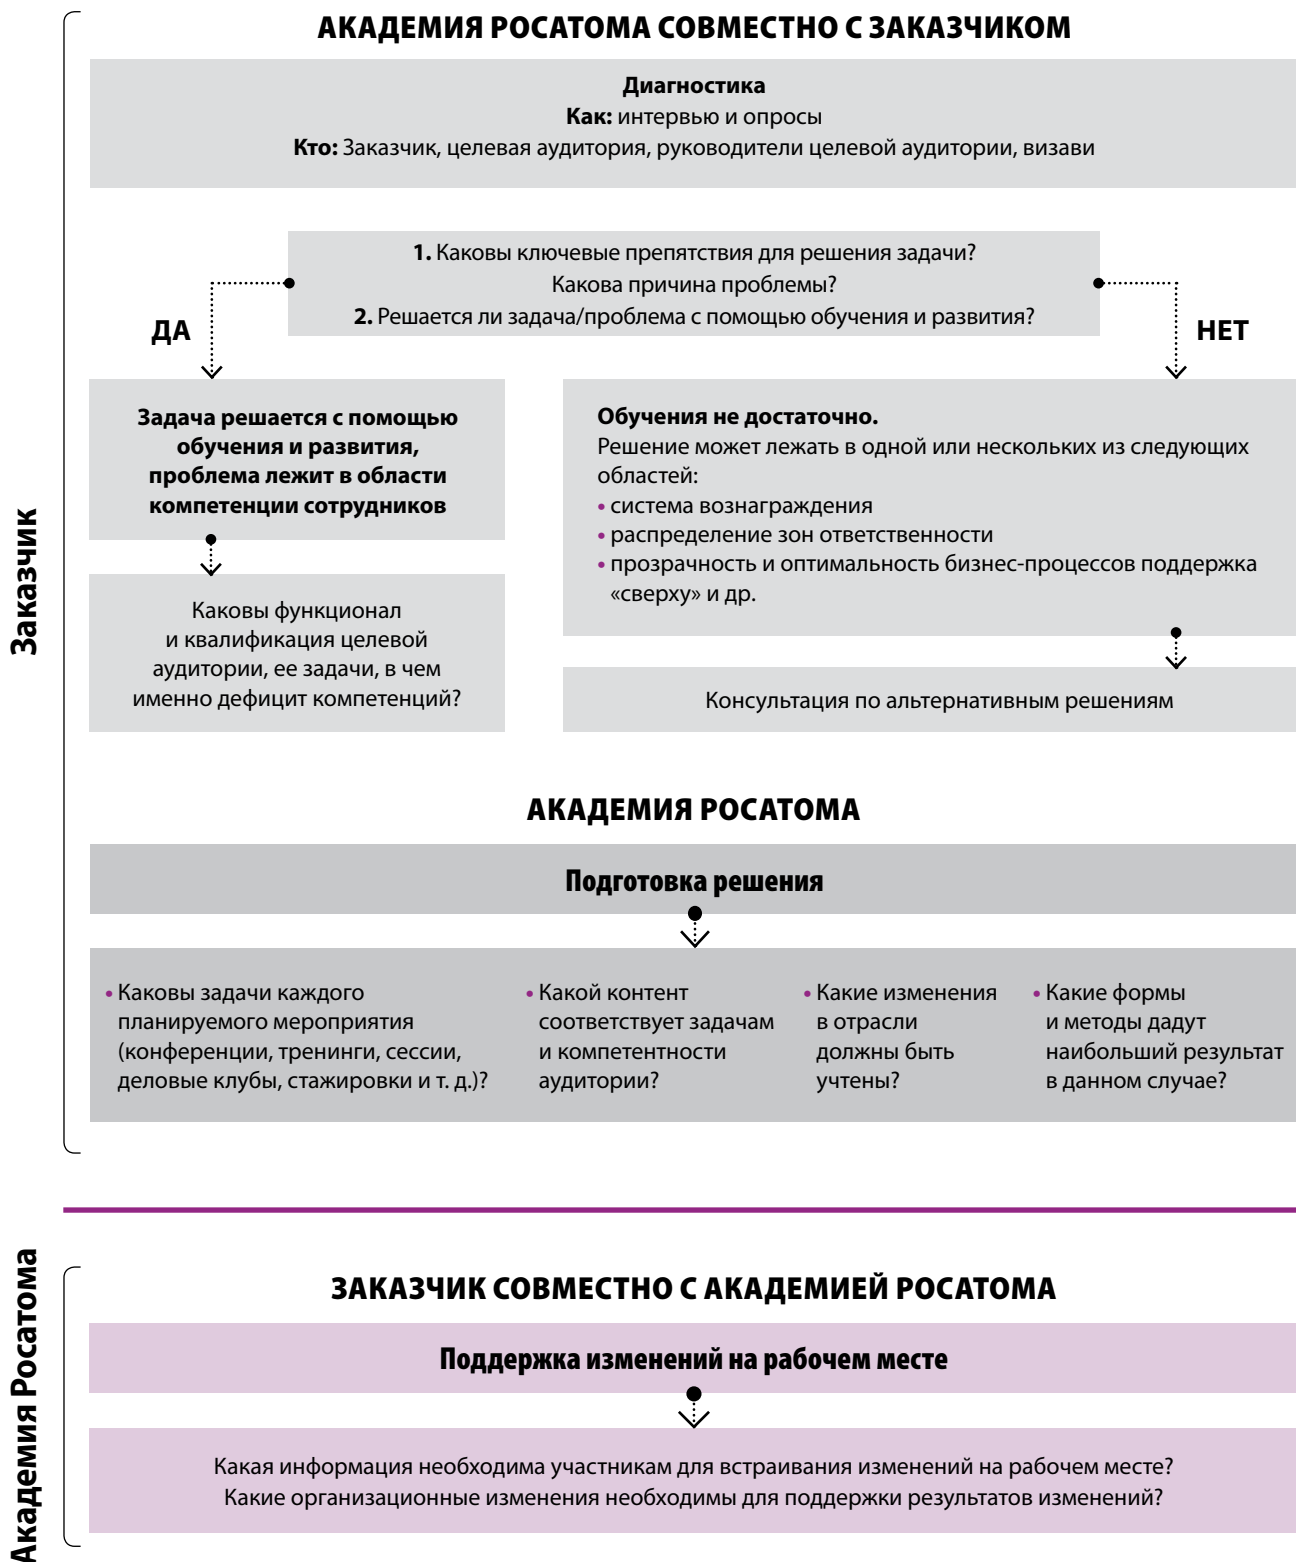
Заказчик

АКАДЕМИЯ РОСАТОМА СОВМЕСТНО С ЗАКАЗЧИКОМ

**Диагностика**
**Как:** интервью и опросы
**Кто:** Заказчик, целевая аудитория, руководители целевой аудитории, визави

**1.** Каковы ключевые препятствия для решения задачи?
Какова причина проблемы?
**2.** Решается ли задача/проблема с помощью обучения и развития?

ДА

НЕТ

**Задача решается с помощью обучения и развития, проблема лежит в области компетенции сотрудников**

Каковы функционал и квалификация целевой аудитории, ее задачи, в чем именно дефицит компетенций?

**Обучения не достаточно.**
Решение может лежать в одной или нескольких из следующих областей:
• система вознаграждения
• распределение зон ответственности
• прозрачность и оптимальность бизнес-процессов поддержка «сверху» и др.

Консультация по альтернативным решениям

АКАДЕМИЯ РОСАТОМА

Подготовка решения

• Каковы задачи каждого планируемого мероприятия (конференции, тренинги, сессии, деловые клубы, стажировки и т. д.)?

• Какой контент соответствует задачам и компетентности аудитории?

• Какие изменения в отрасли должны быть учтены?

• Какие формы и методы дадут наибольший результат в данном случае?

Академия Росатома

ЗАКАЗЧИК СОВМЕСТНО С АКАДЕМИЕЙ РОСАТОМА

Поддержка изменений на рабочем месте

Какая информация необходима участникам для встраивания изменений на рабочем месте?
Какие организационные изменения необходимы для поддержки результатов изменений?